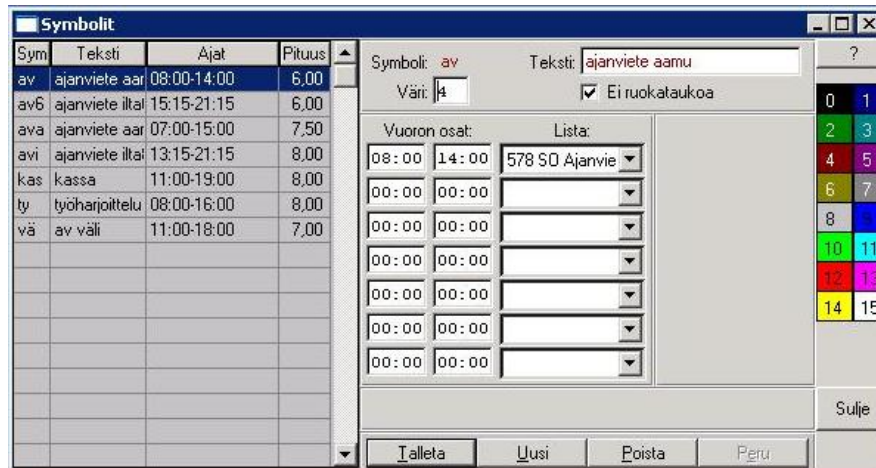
Symbolit

| Sym | Teksti | Ajat | Pituus |
|---|---|---|---|
| av | ajanviete aar | 08:00-14:00 | 6,00 |
| av6 | ajanviete iltal | 15:15-21:15 | 6,00 |
| ava | ajanviete aar | 07:00-15:00 | 7,50 |
| avi | ajanviete iltal | 13:15-21:15 | 8,00 |
| kas | kassa | 11:00-19:00 | 8,00 |
| ty | työharjoittelu | 08:00-16:00 | 8,00 |
| vä | av väli | 11:00-18:00 | 7,00 |

Symboli: av
Teksti: ajanviete aamu
Väri: 4
Ei ruokataukoa

Vuoron osat:
Lista:

08:00 14:00 578 SO Ajanvie
00:00 00:00
00:00 00:00
00:00 00:00
00:00 00:00
00:00 00:00
00:00 00:00

?
0 1
2 3
4 5
6 7
8 9
10 11
12 13
14 15

Sulje

Talleta Uusi Poista Peru